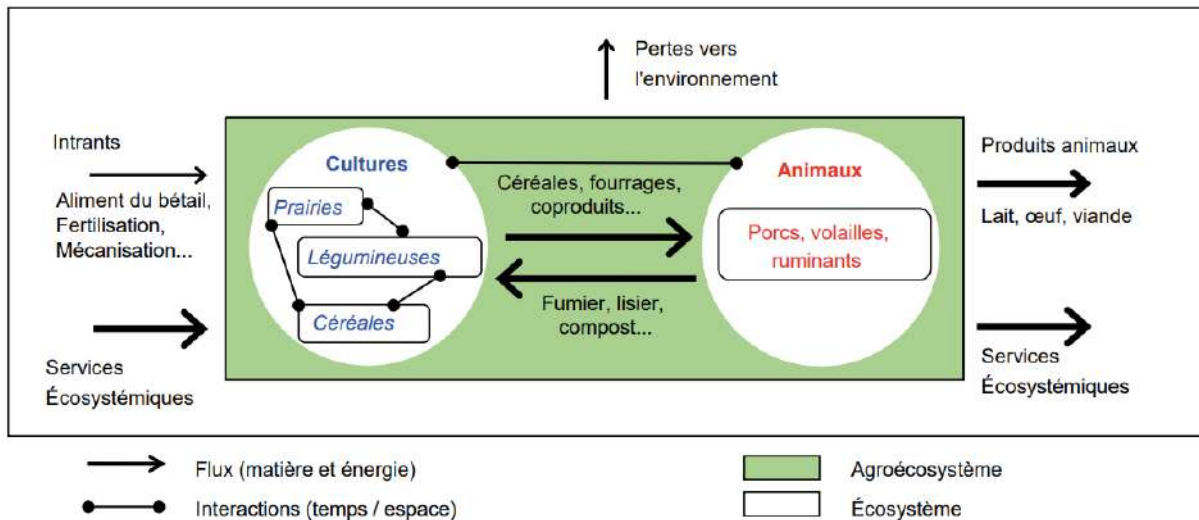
Pertes vers l'environnement

Intrants

Aliment du bétail, Fertilisation, Mécanisation...

Services Écosystémiques

Cultures

Prairies

Légumineuses

Céréales

Céréales, fourrages, coproduits...

Fumier, lisier, compost...

Animaux

Porcs, volailles, ruminants

Produits animaux

Lait, œuf, viande

Services Écosystémiques

Flux (matière et énergie)

Interactions (temps / espace)

Agroécosystème

Écosystème